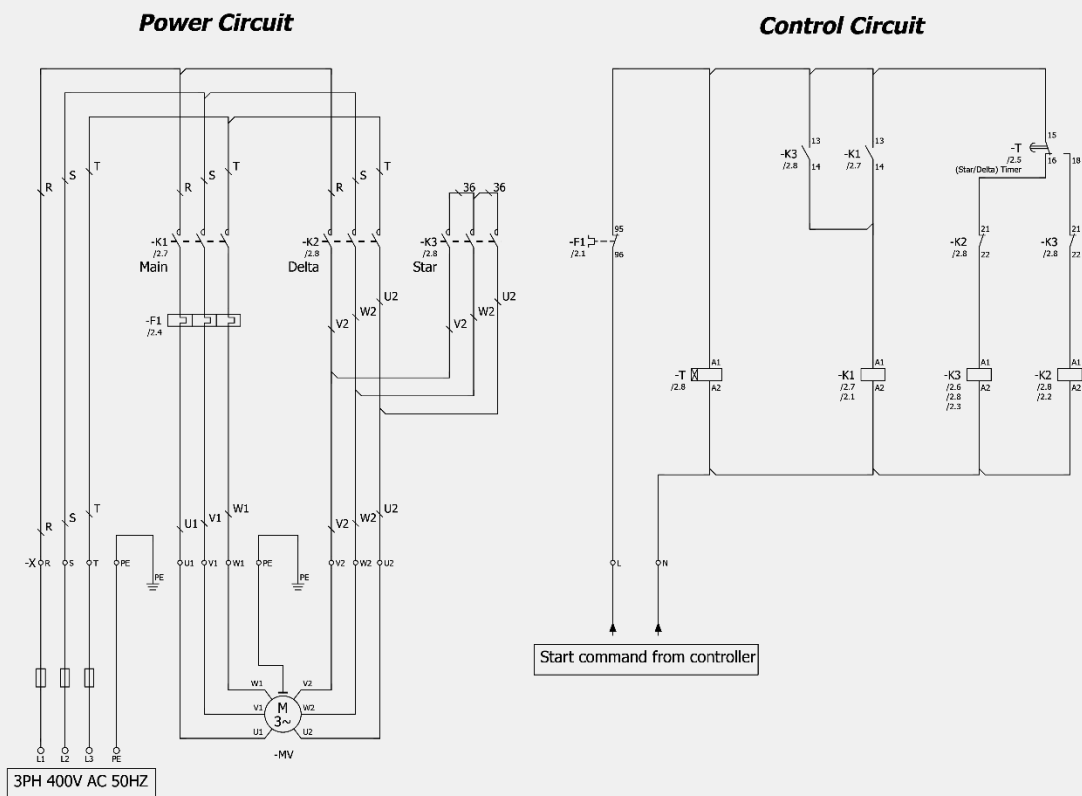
Power Circuit

Control Circuit

R S T

R S T

R S T

36 36

-K1
/2.7
Main

-K2
/2.8
Delta

-K3
/2.8
Star

U2
V2 W2

V2 W2 U2

-F1
/2.4

R S T

U1 V1 W1

V2 W2 U2

-X R S T PE PE

U1 V1 W1 PE PE V2 W2 U2

W1 V2
V1 M 3~ W2
U1 U2

-MV

L1 L2 L3 PE

3PH 400V AC 50HZ

-K3
/2.8
13
14

-K1
/2.7
13
14

-T
/2.5
(Star/Delta) Timer
15
16
18

-F1
/2.1
95
96

-K2
/2.8
21
22

-K3
/2.8
21
22

-T
/2.8
A1
A2

-K1
/2.7
/2.1
A1
A2

-K3
/2.6
/2.8
/2.3
A1
A2

-K2
/2.8
/2.2
A1
A2

L N

Start command from controller